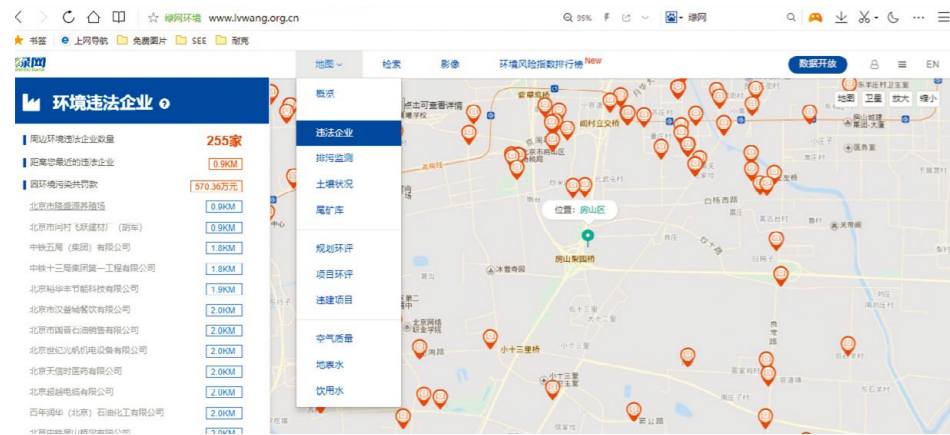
☆ 绿网环境 www.lvwang.org.cn

95%

绿网

书签 上网导航 免费图片 SEE 耐克

绿网

地图 检索 影像 环境风险指数排行榜 New 数据开放 EN

环境违法企业

周边环境违法企业数量 255家

距离您最近的违法企业 0.9KM

周边环境污染共罚款 570.36万元

| 北京市隆盛源养殖场 | 0.9KM |
|---|---|
| 北京市同村飞跃建材（胡车） | 0.9KM |
| 中铁五局（集团）有限公司 | 1.8KM |
| 中铁十三局集团第一工程有限公司 | 1.8KM |
| 北京裕华丰节能科技有限公司 | 1.9KM |
| 北京市汉普城餐饮有限公司 | 2.0KM |
| 北京市国香石油销售有限公司 | 2.0KM |
| 北京世纪元航机电设备有限公司 | 2.0KM |
| 北京天信时医药有限公司 | 2.0KM |
| 北京超越电器有限公司 | 2.0KM |
| 百年润华（北京）石油化工有限公司 | 2.0KM |
| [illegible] | 2.0KM |

概况
违法企业
排污监测
土壤状况
尾矿库
规划环评
项目环评
违建项目
空气质量
地表水
饮用水

地图 卫星 放大 缩小

位置：房山区

房山梨园桥

小十三里桥

木营桥

郎村立交桥

白杨西路